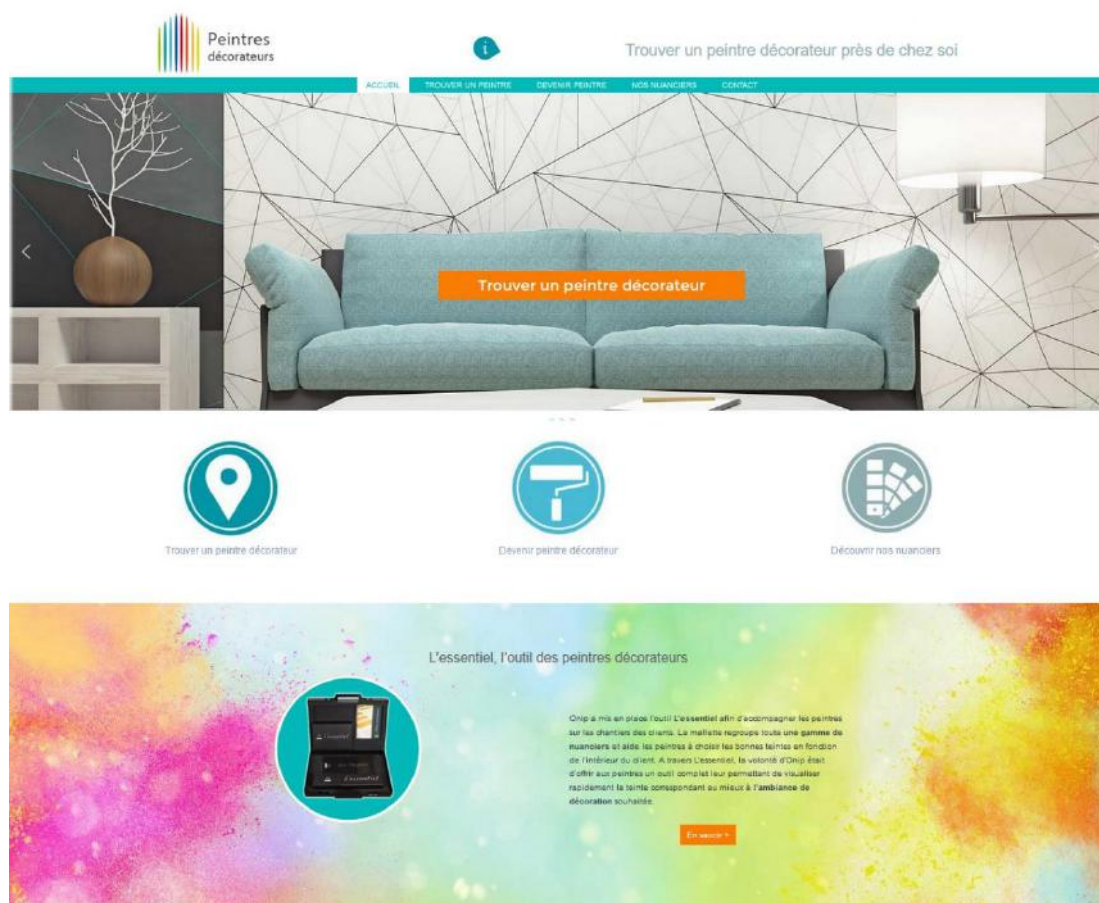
Peintres décorateurs

Trouver un peintre décorateur près de chez soi

ACCUEIL TROUVER UN PEINTRE DEVENIR PEINTRE NOS NUANCIERS CONTACT

Trouver un peintre décorateur

Trouver un peintre décorateur

Devenir peintre décorateur

Découvrir nos nuanciers

L'essentiel, l'outil des peintres décorateurs

Onip a mis en place l'outil L'essentiel afin d'accompagner les peintres sur les chantiers des clients. La mallette regroupe toute une gamme de nuanciers et aide les peintres à choisir les bonnes teintes en fonction de l'intérieur du client. A travers L'essentiel, la volonté d'Onip était d'offrir aux peintres un outil complet leur permettant de visualiser rapidement la teinte correspondant au mieux à l'ambiance de décoration souhaitée.

En savoir +